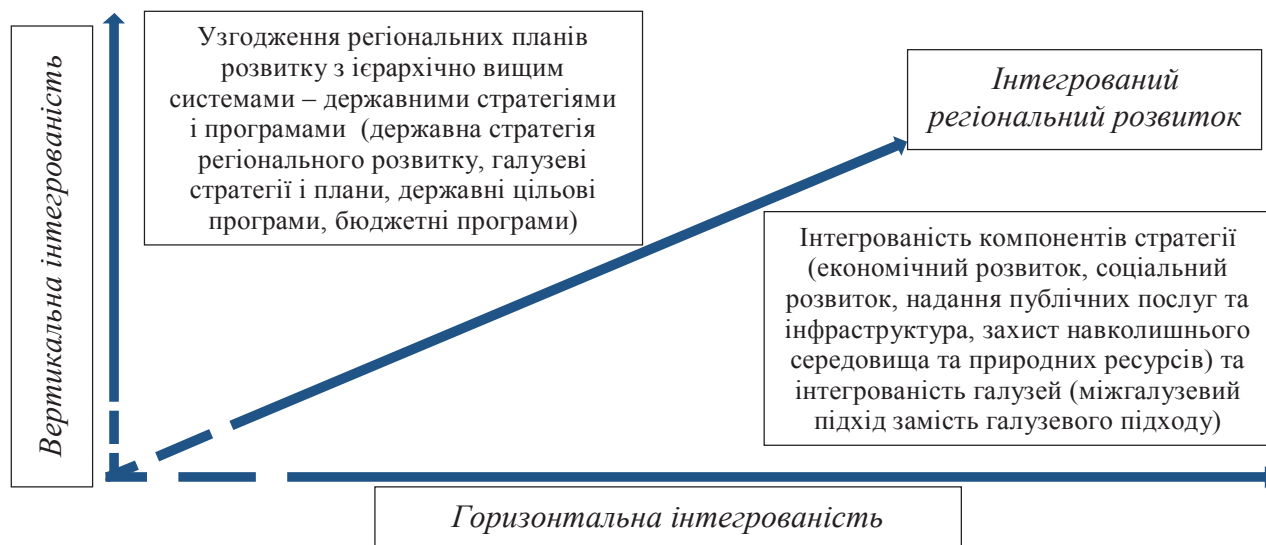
Вертикальна інтегрованість

Узгодження регіональних планів розвитку з ієрархічно вищим системами – державними стратегіями і програмами (державна стратегія регіонального розвитку, галузеві стратегії і плани, державні цільові програми, бюджетні програми)

Інтегрований регіональний розвиток

Інтегрованість компонентів стратегії (економічний розвиток, соціальний розвиток, надання публічних послуг та інфраструктура, захист навколишнього середовища та природних ресурсів) та інтегрованість галузей (міжгалузевий підхід замість галузевого підходу)

Горизонтальна інтегрованість